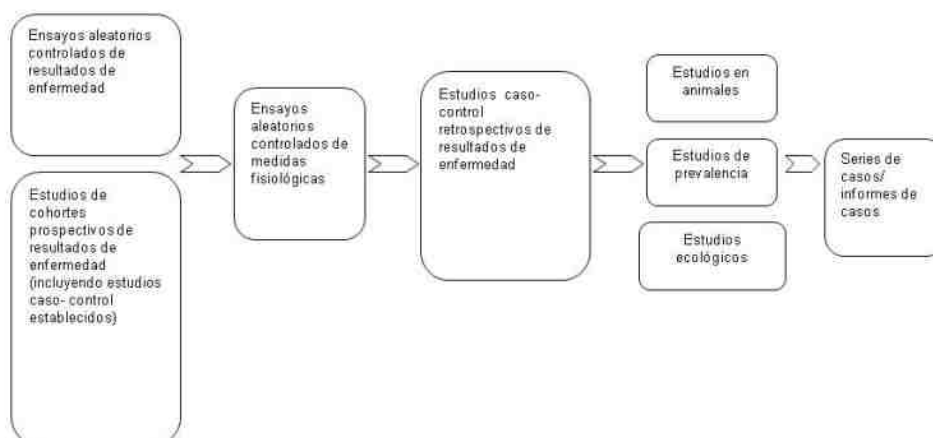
Ensayos aleatorios controlados de resultados de enfermedad

Estudios de cohortes prospectivos de resultados de enfermedad (incluyendo estudios caso- control establecidos)

Ensayos aleatorios controlados de medidas fisiológicas

Estudios caso-control retrospectivos de resultados de enfermedad

Estudios en animales

Estudios de prevalencia

Estudios ecológicos

Series de casos/ informes de casos